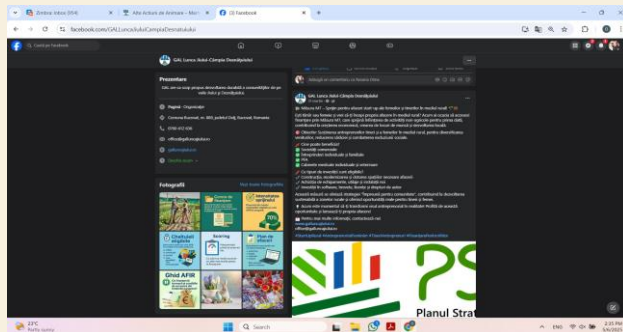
(Inbox (304)
Alte Acțiuni de Animare - Mo
(2) Facebook
facebook.com/GAL.Lunca.Jiului.Campia.Desnatuiului

Caută pe Facebook

GAL Lunca Jiului-Câmpia Desnățuiului

Prezentare
GAL are ca scop propus dezvoltarea durabilă a comunităților de pe valea Jiului și Desnățuiului

Pagină · Organizație
Comuna Rusănești, nr. 369, județul Dolj, Bucovăț, Romania
0785 412 306
office@galjiuldesnatuiul.ro
galjiuldesnatuiul.ro
Neevaluat încă

Fotografii
Vezi toate fotografiile

Ghid AFIR

Adaugă un comentariu ca Nicoleta Moise

GAL Lunca Jiului-Câmpia Desnățuiului
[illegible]

Atenție AFT – Sprijin pentru afaceri start-up din turism și domeniul rural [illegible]

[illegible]

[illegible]

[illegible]

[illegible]

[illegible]

#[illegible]

Planul Strat

23°C
Parțial însorit
Search
ENG
2:33 PM
5/6/2025